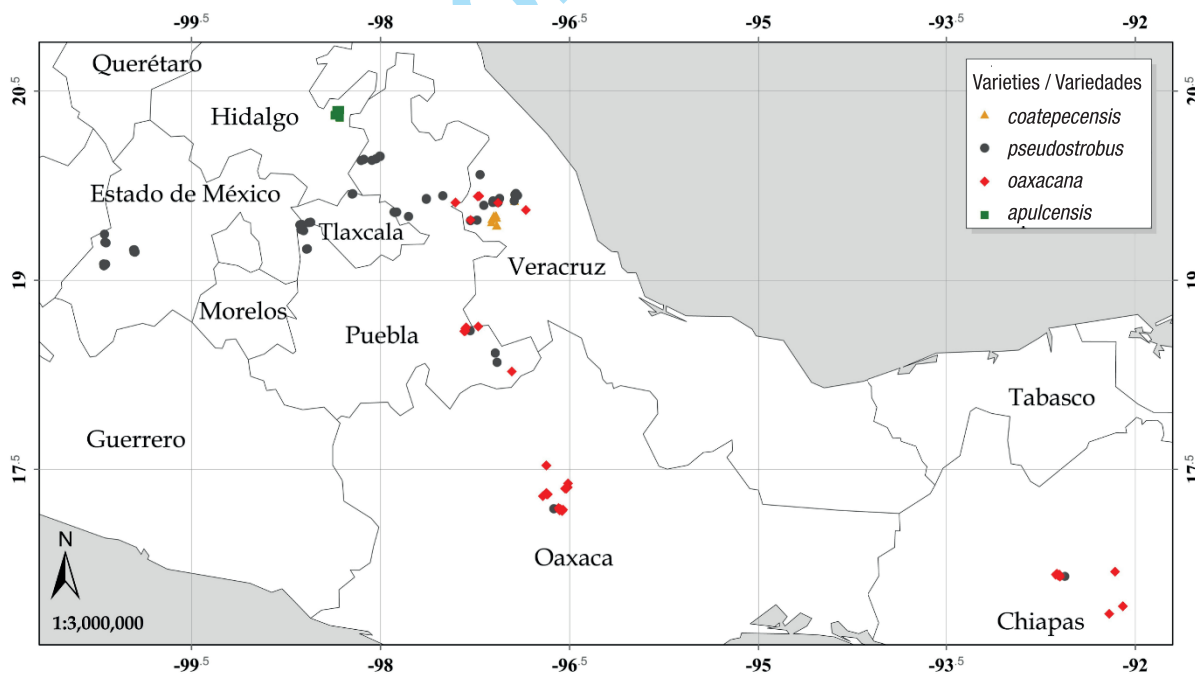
-99.5 -98 -96.5 -95 -93.5 -92

20.5 19 17.5

20.5 19 17.5

Querétaro

Hidalgo

Estado de México

Tlaxcala

Veracruz

Morelos

Puebla

Guerrero

Oaxaca

Tabasco

Chiapas

Varieties / Variedades
coatepecensis
pseudostrobus
oaxacana
apulcensis

N

1:3,000,000

-99.5 -98 -96.5 -95 -93.5 -92